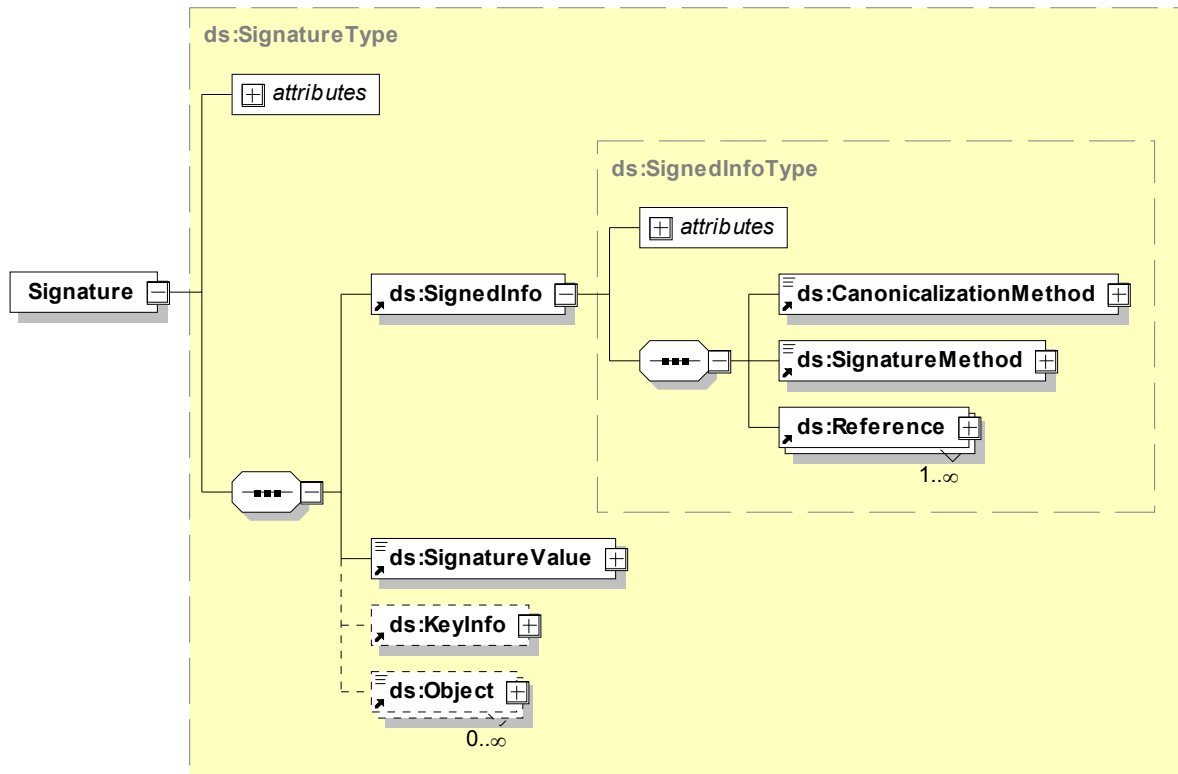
ds:SignatureType

attributes

Signature

ds:SignedInfo

ds:SignedInfoType

attributes

ds:CanonicalizationMethod

ds:SignatureMethod

ds:Reference

1..$\infty$

ds:SignatureValue

ds:KeyInfo

ds:Object

0..$\infty$